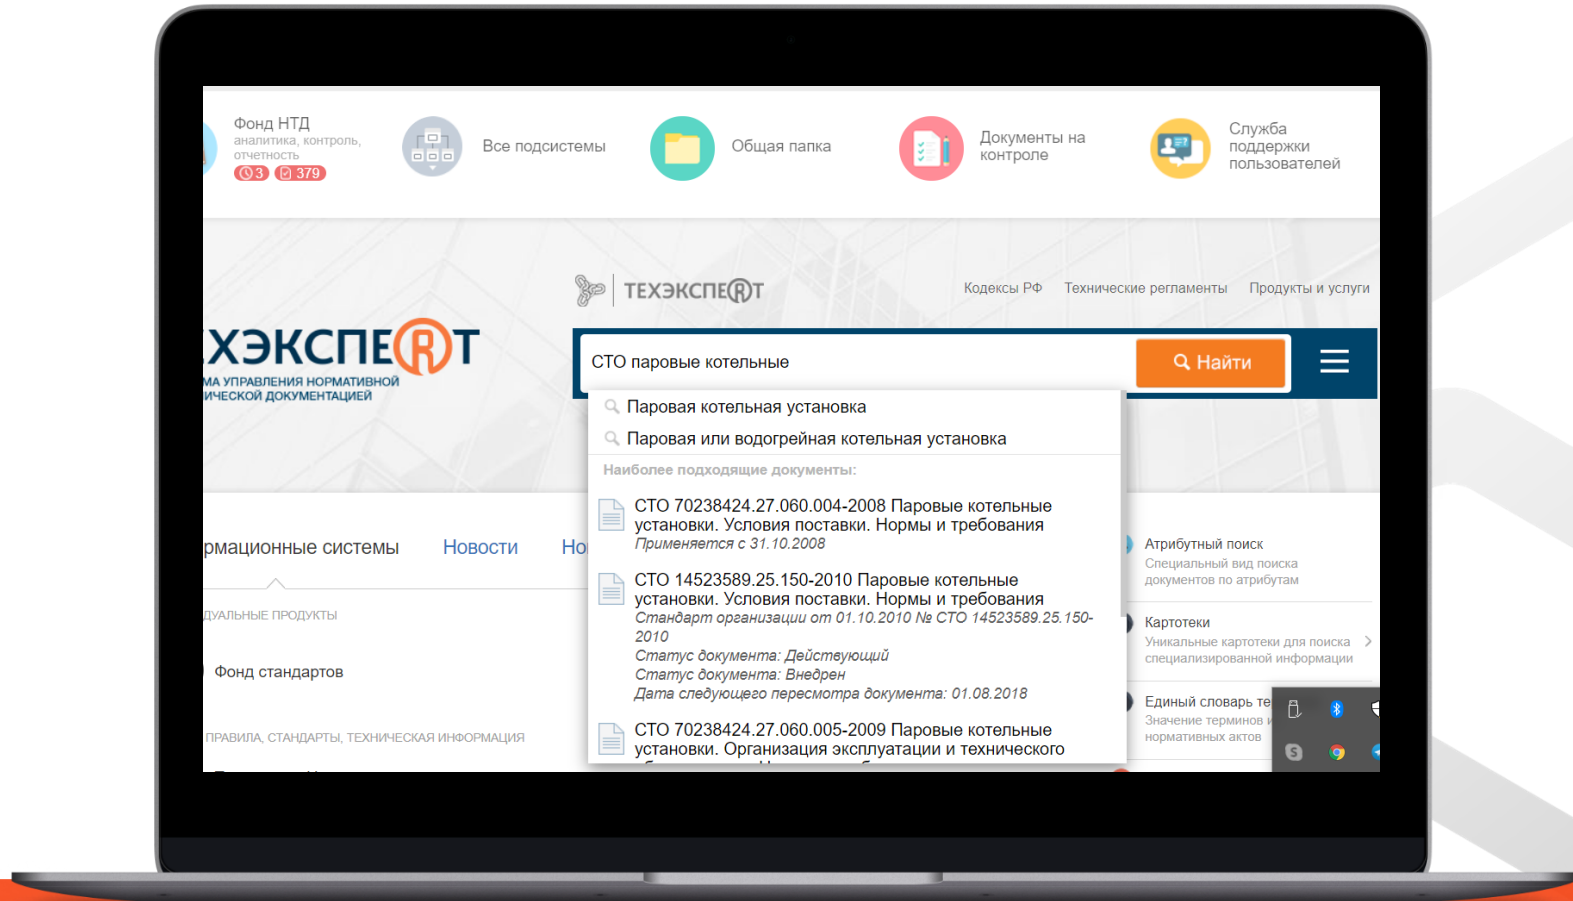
Фонд НТД
аналитика, контроль, отчетность
3 379

Все подсистемы

Общая папка

Документы на контроле

Служба поддержки пользователей

ТЕХЭКСПЕРТ

Кодексы РФ Технические регламенты Продукты и услуги

ХЭКСПЕРТ
МА УПРАВЛЕНИЯ НОРМАТИВНОЙ ИЧЕСКОЙ ДОКУМЕНТАЦИЕЙ

СТО паровые котельные

Найти

Паровая котельная установка
Паровая или водогрейная котельная установка
Наиболее подходящие документы:

СТО 70238424.27.060.004-2008 Паровые котельные установки. Условия поставки. Нормы и требования
Применяется с 31.10.2008

СТО 14523589.25.150-2010 Паровые котельные установки. Условия поставки. Нормы и требования
Стандарт организации от 01.10.2010 № СТО 14523589.25.150-2010
Статус документа: Действующий
Статус документа: Внедрен
Дата следующего пересмотра документа: 01.08.2018

СТО 70238424.27.060.005-2009 Паровые котельные установки. Организация эксплуатации и технического

рмационные системы Новости Но

ДУАЛЬНЫЕ ПРОДУКТЫ

Фонд стандартов

ПРАВИЛА, СТАНДАРТЫ, ТЕХНИЧЕСКАЯ ИНФОРМАЦИЯ

Атрибутный поиск
Специальный вид поиска документов по атрибутам

Картотеки
Уникальные картотеки для поиска специализированной информации

Единый словарь те
Значение терминов и нормативных актов